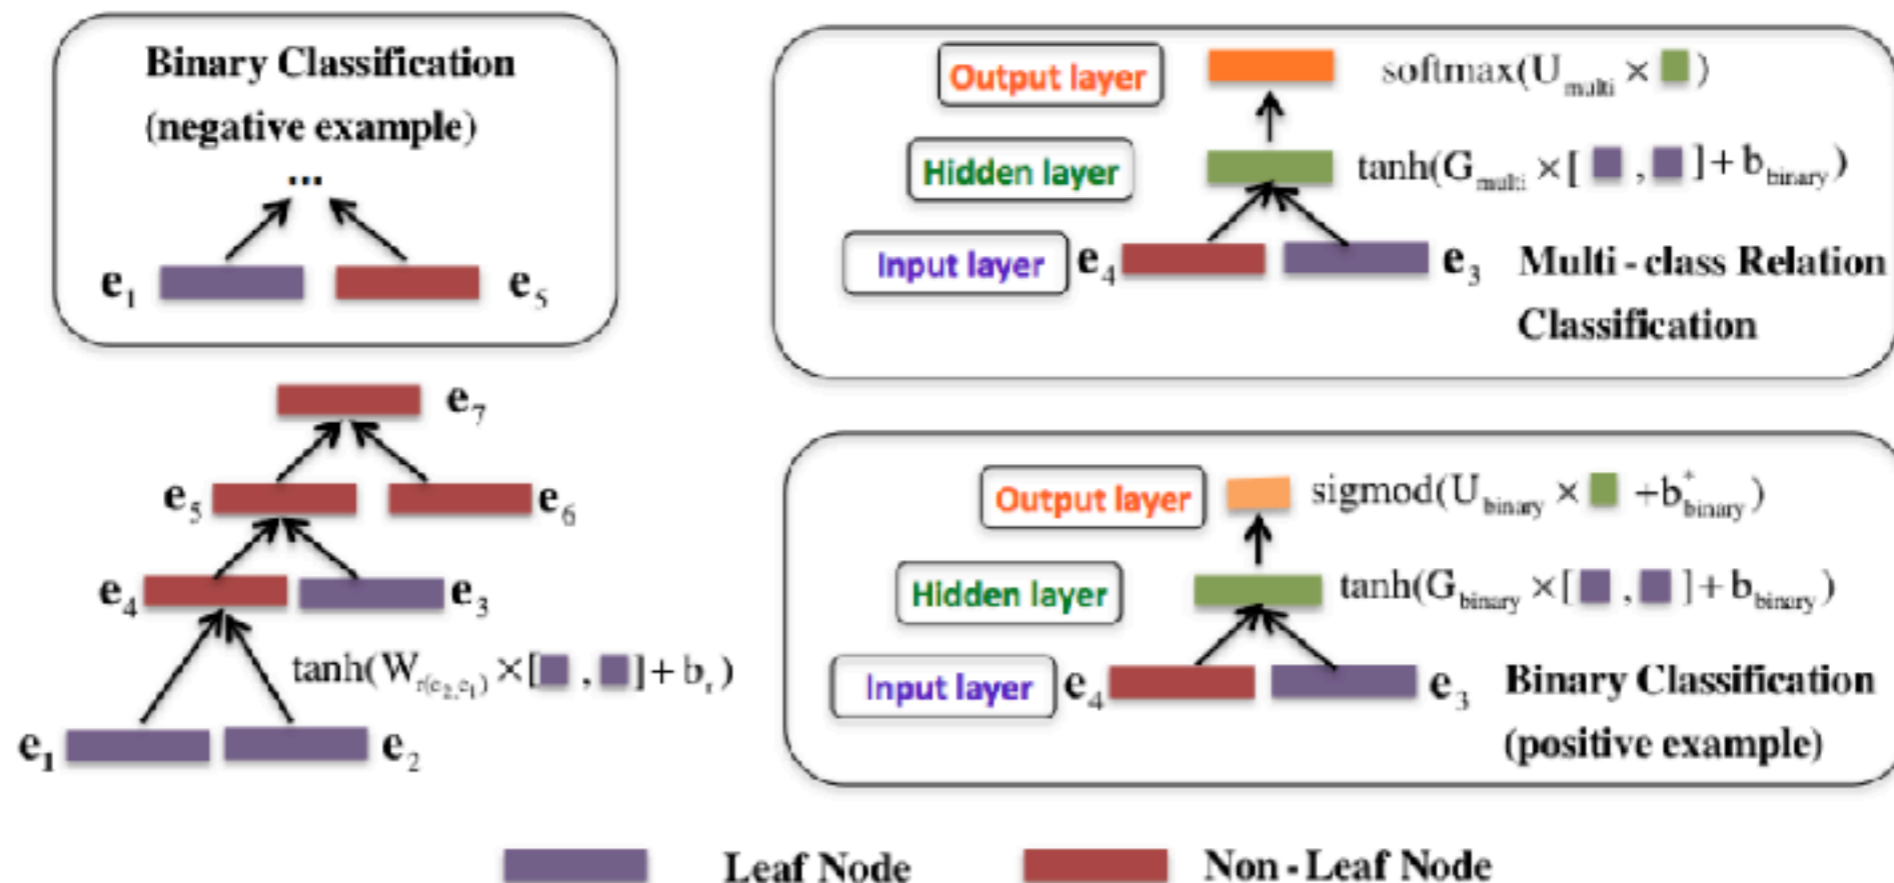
Binary Classification (negative example)

...

$e_1$ $e_5$

Output layer softmax($U_{multi}$ × )

Hidden layer tanh($G_{multi}$ ×[ , ]+ $b_{binary}$)

Input layer $e_4$ $e_3$ Multi - class Relation Classification

$e_7$

$e_5$ $e_6$

$e_4$ $e_3$

tanh($W_{r(e_2,e_1)}$ ×[ , ]+ $b_r$)

$e_1$ $e_2$

Output layer sigmod($U_{binary}$ × $+b^{+}_{binary}$)

Hidden layer tanh($G_{binary}$ ×[ , ]+ $b_{binary}$)

Input layer $e_4$ $e_3$ Binary Classification (positive example)

Leaf Node Non - Leaf Node